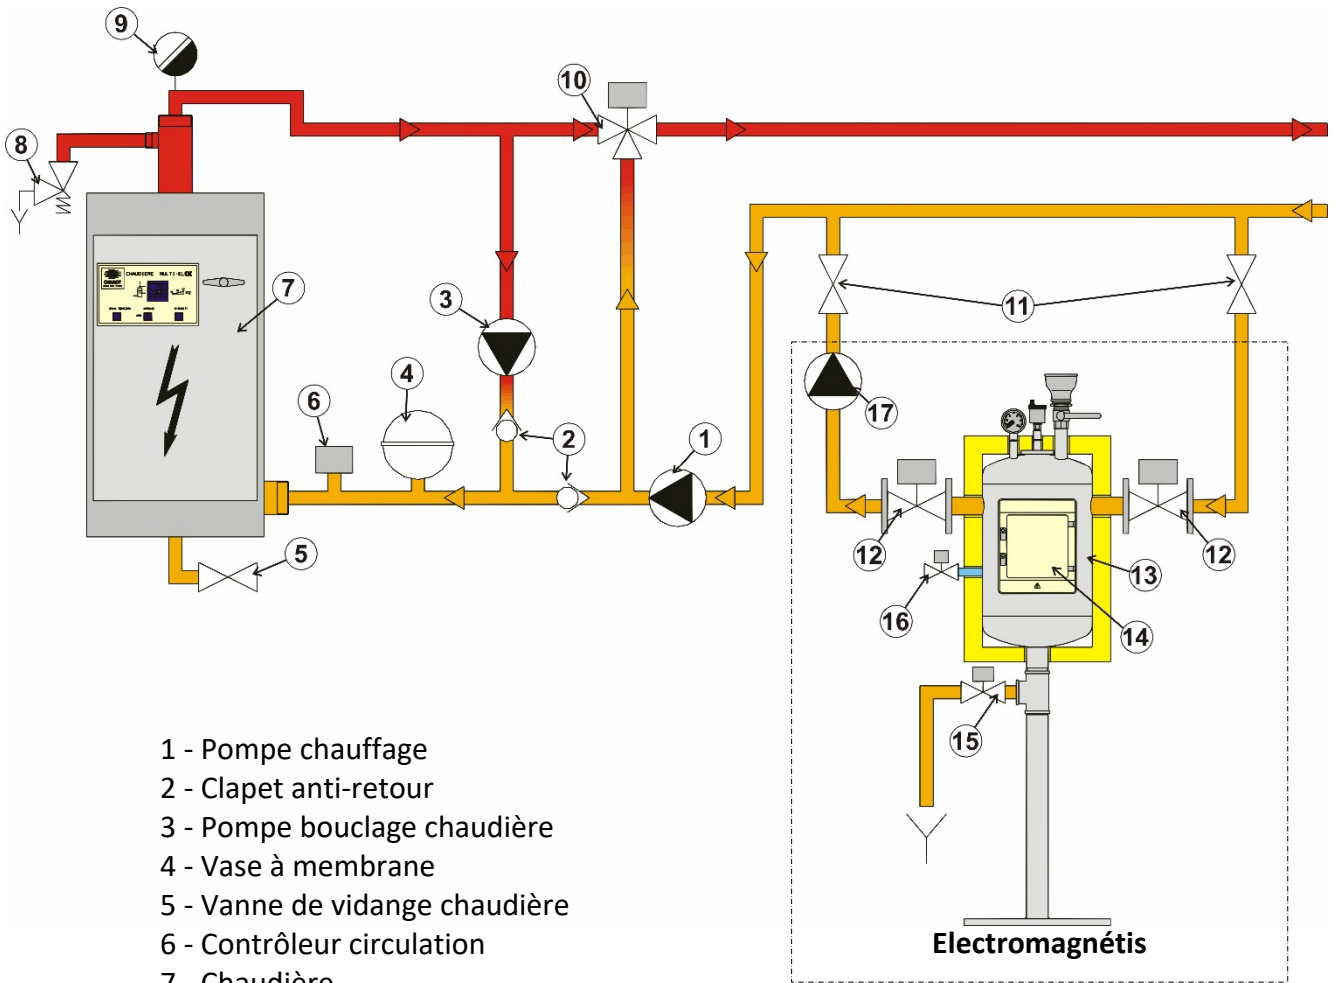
9

10

8

7

3

4

6

2

1

11

17

12

12

13

16

14

5

15

CHAUDIERE MULTI-ELEK

1 - Pompe chauffage
2 - Clapet anti-retour
3 - Pompe bouclage chaudière
4 - Vase à membrane
5 - Vanne de vidange chaudière
6 - Contrôleur circulation
7 - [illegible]

Electromagnétis